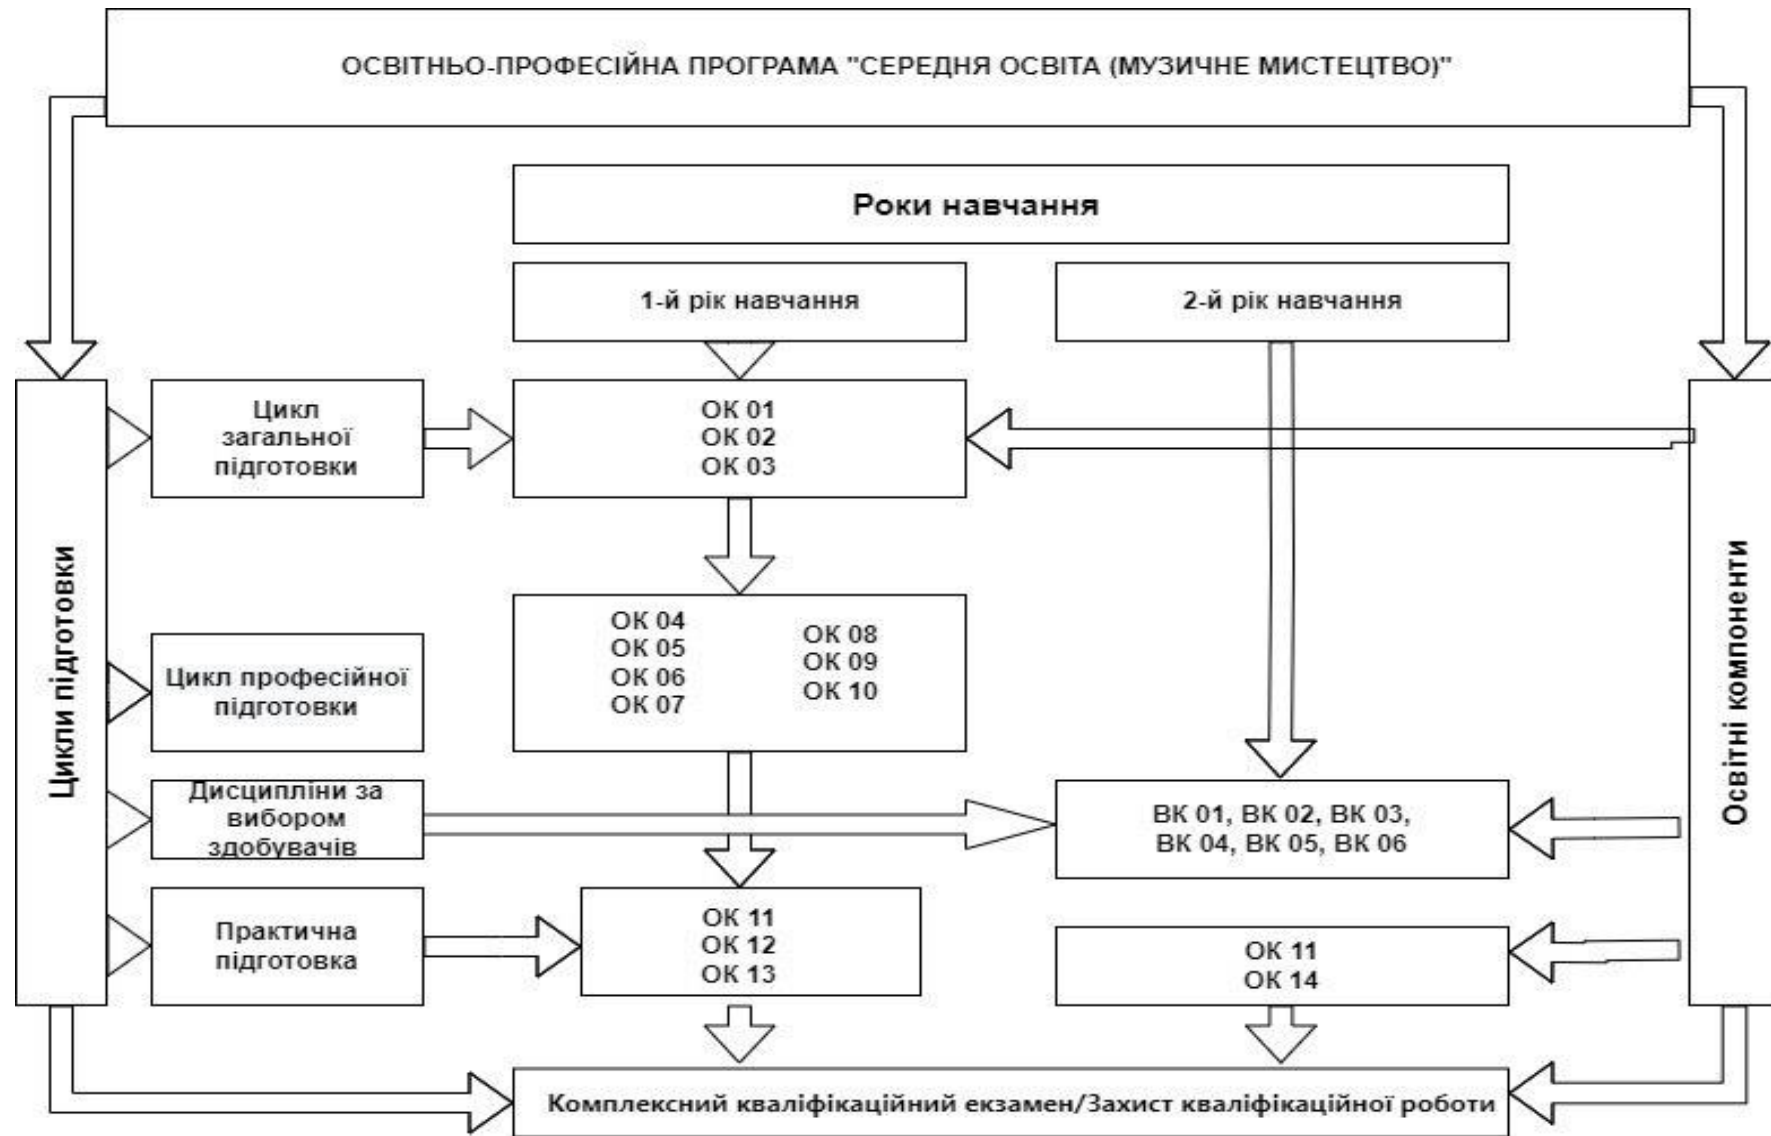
ОСВІТНЬО-ПРОФЕСІЙНА ПРОГРАМА "СЕРЕДНЯ ОСВІТА (МУЗИЧНЕ МИСТЕЦТВО)"

Роки навчання

1-й рік навчання

2-й рік навчання

Цикли підготовки

Цикл загальної підготовки

ОК 01
ОК 02
ОК 03

Освітні компоненти

ОК 04
ОК 05
ОК 06
ОК 07

ОК 08
ОК 09
ОК 10

Цикл професійної підготовки

Дисципліни за вибором здобувачів

ВК 01, ВК 02, ВК 03,
ВК 04, ВК 05, ВК 06

Практична підготовка

ОК 11
ОК 12
ОК 13

ОК 11
ОК 14

Комплексний кваліфікаційний екзамен/Захист кваліфікаційної роботи